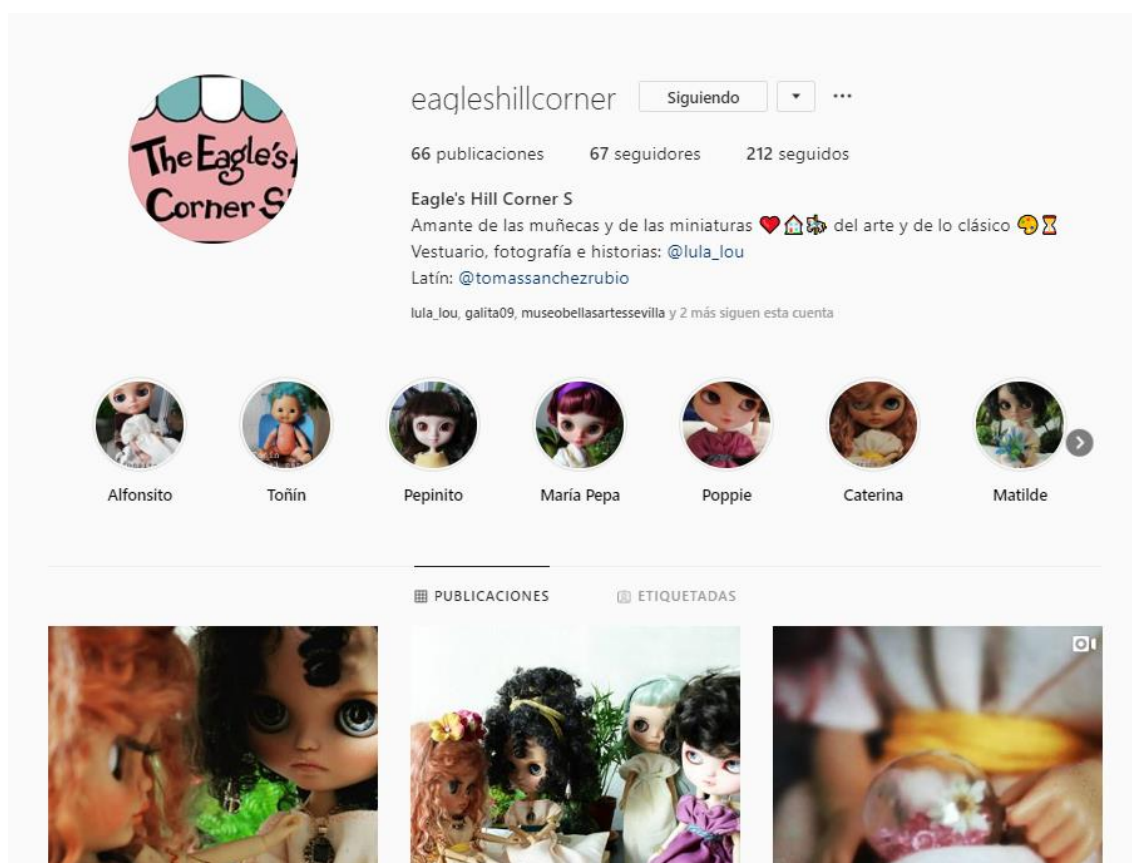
The Eagle's Corner S

eagleshillcorner Siguiendo ▾ ···

66 publicaciones 67 seguidores 212 seguidos

Eagle's Hill Corner S
Amante de las muñecas y de las miniaturas ❤️🏠🎠 del arte y de lo clásico 🎨⏳
Vestuario, fotografía e historias: @lula_lou
Latín: @tomassanchezrubio

lula_lou, galita09, museobellasartessevilla y 2 más siguen esta cuenta

Alfonsito Toñín Pepinito María Pepa Poppie Caterina Matilde

PUBLICACIONES ETIQUETADAS